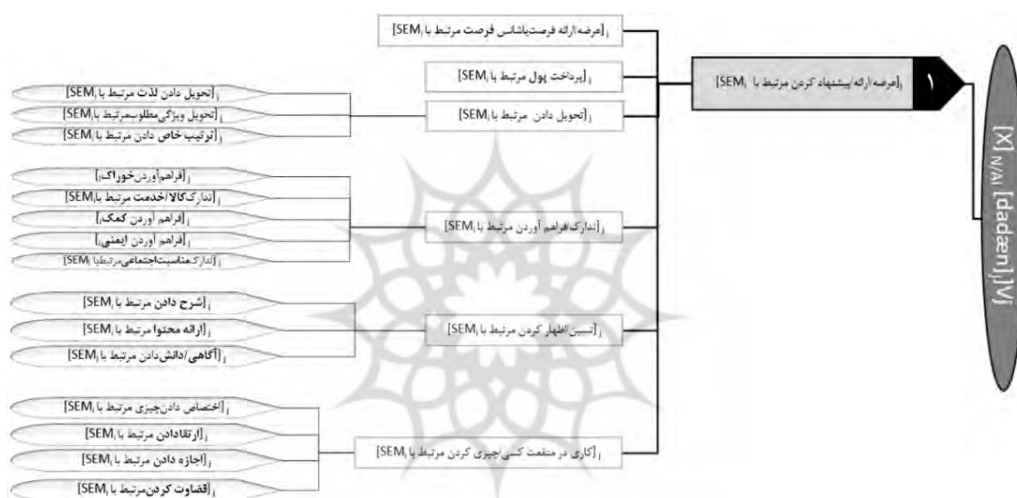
$[X]_{N/A}$ [dadæn]]$_V$

1

$_i$[عرضه/ارائه/پیشنهاد کردن مرتبط با $SEM_i$]

$_i$[عرضه/ارائه فرصت‌یاشانس فرصت مرتبط با $SEM_i$]

$_i$[پرداخت پول مرتبط با $SEM_i$]

$_i$[تحویل دادن مرتبط با $SEM_i$]

$_i$[تحویل دادن لذت مرتبط با $SEM_i$]

$_i$[تحویل ویژگی‌مطلوب‌مرتبط با $SEM_i$]

$_i$[ترتیب خاص دادن مرتبط با $SEM_i$]

$_i$[تدارک/فراهم آوردن مرتبط با $SEM_i$]

$_i$[فراهم‌آوردن‌خوراک$_i$]

$_i$[تدارک‌کالا/خدمت مرتبط با $SEM_i$]

$_i$[فراهم آوردن کمک$_i$]

$_i$[فراهم آوردن ایمنی$_i$]

$_i$[تدارک‌مناسبت‌اجتماعی‌مرتبط‌با $SEM_i$]

$_i$[تبیین/اظهار کردن مرتبط با $SEM_i$]

$_i$[شرح دادن مرتبط با $SEM_i$]

$_i$[ارائه محتوا مرتبط با $SEM_i$]

$_i$[آگاهی/دانش‌دادن مرتبط با $SEM_i$]

$_i$[کاری در منفعت کسی/چیزی کردن مرتبط با $SEM_i$]

$_i$[اختصاص دادن‌چیزی مرتبط با $SEM_i$]

$_i$[ارتقادادن مرتبط با $SEM_i$]

$_i$[اجازه دادن مرتبط با $SEM_i$]

$_i$[قضاوت کردن‌مرتبط با $SEM_i$]